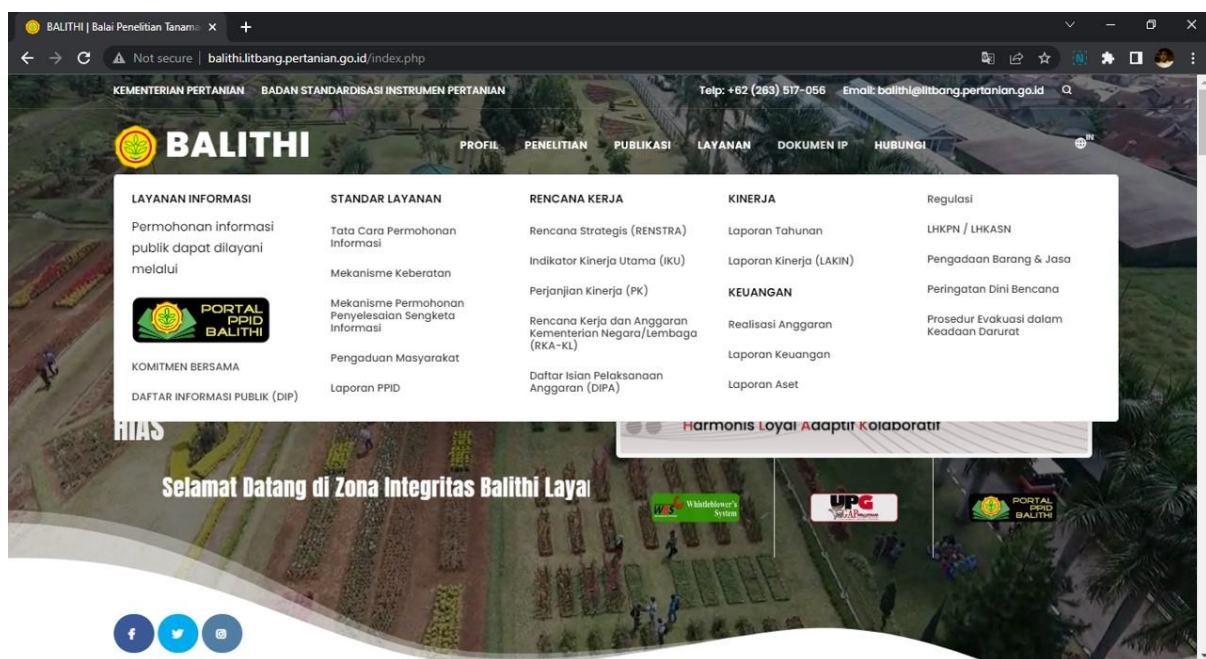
BALITHI | Balai Penelitian Tanama

Not secure | balithi.litbang.pertanian.go.id/index.php

KEMENTERIAN PERTANIAN BADAN STANDARDISASI INSTRUMEN PERTANIAN

Telp: +62 (263) 517-056 Email: balithi@litbang.pertanian.go.id

BALITHI

PROFIL PENELITIAN PUBLIKASI LAYANAN DOKUMEN IP HUBUNGI

IN

LAYANAN INFORMASI

Permohonan informasi publik dapat dilayani melalui

PORTAL PPID BALITHI

KOMITMEN BERSAMA

DAFTAR INFORMASI PUBLIK (DIP)

STANDAR LAYANAN

Tata Cara Permohonan Informasi

Mekanisme Keberatan

Mekanisme Permohonan Penyelesaian Sengketa Informasi

Pengaduan Masyarakat

Laporan PPID

RENCANA KERJA

Rencana Strategis (RENSTRA)

Indikator Kinerja Utama (IKU)

Perjanjian Kinerja (PK)

Rencana Kerja dan Anggaran Kementerian Negara/Lembaga (RKA-KL)

Daftar Isian Pelaksanaan Anggaran (DIPA)

KINERJA

Laporan Tahunan

Laporan Kinerja (LAKIN)

KEUANGAN

Realisasi Anggaran

Laporan Keuangan

Laporan Aset

Regulasi

LHKPN / LHKASN

Pengadaan Barang & Jasa

Peringatan Dini Bencana

Prosedur Evakuasi dalam Keadaan Darurat

HIAS

Harmonis Loyal Adaptif Kolaboratif

Selamat Datang di Zona Integritas Balithi Layai

Whistleblower's System

UPG

PORTAL PPID BALITHI